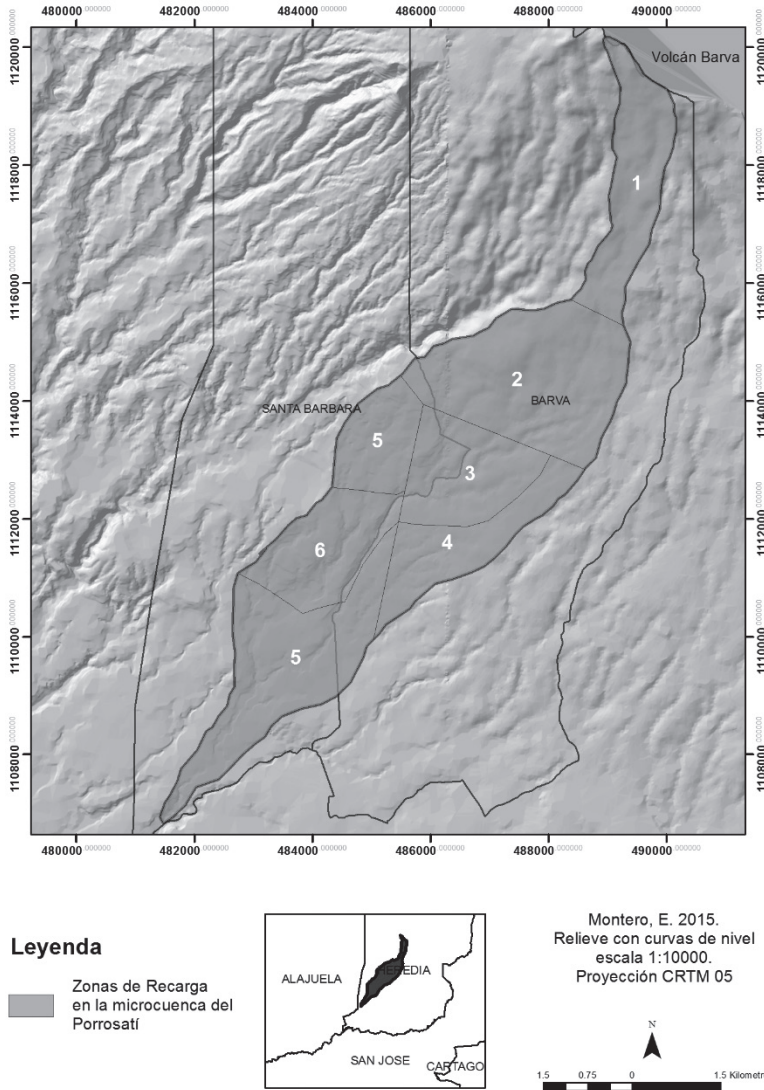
480000.000000 482000.000000 484000.000000 486000.000000 488000.000000 490000.000000

1120000.000000 1118000.000000 1116000.000000 1114000.000000 1112000.000000 1110000.000000 1108000.000000

Volcán Barva

1

2

BARVA

SANTA BARBARA

5

3

6

4

5

480000.000000 482000.000000 484000.000000 486000.000000 488000.000000 490000.000000

1120000.000000 1118000.000000 1116000.000000 1114000.000000 1112000.000000 1110000.000000 1108000.000000

Leyenda

Zonas de Recarga en la microcuenca del Porrosatí

ALAJUELA

HEREDIA

SAN JOSE

CARTAGO

Montero, E. 2015.
Relieve con curvas de nivel escala 1:10000.
Proyección CRTM 05

N

1.5 0.75 0 1.5 Kilometr